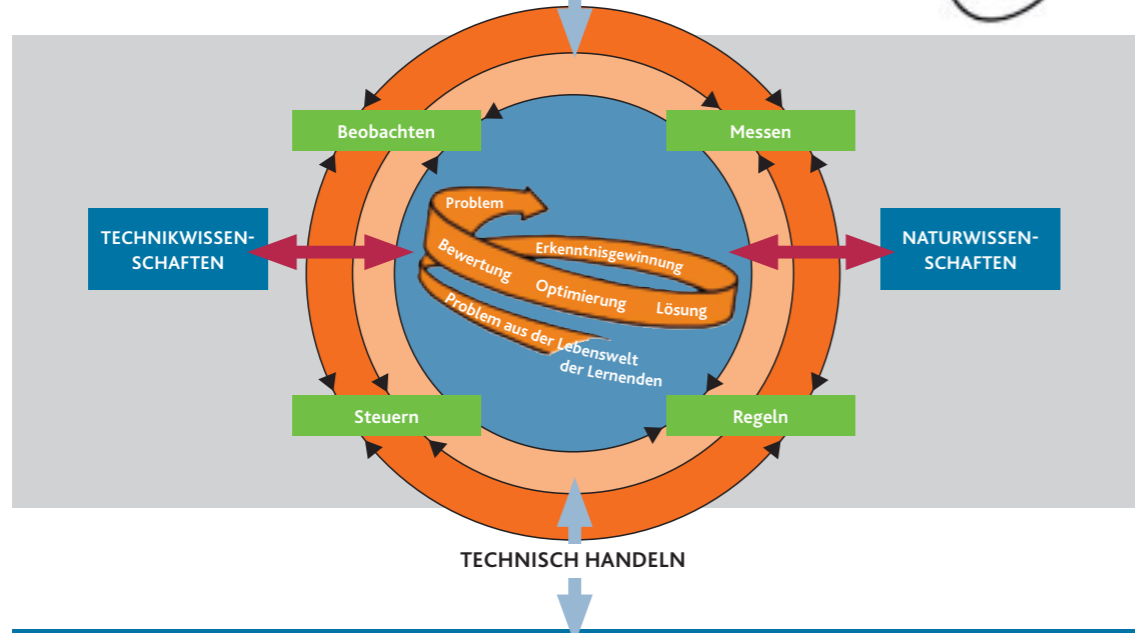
Beobachten

Messen

TECHNIKWISSEN-SCHAFTEN

Problem

Erkenntnisgewinnung

Bewertung

Optimierung

Lösung

Problem aus der Lebenswelt der Lernenden

NATURWISSEN-SCHAFTEN

Steuern

Regeln

TECHNISCH HANDELN